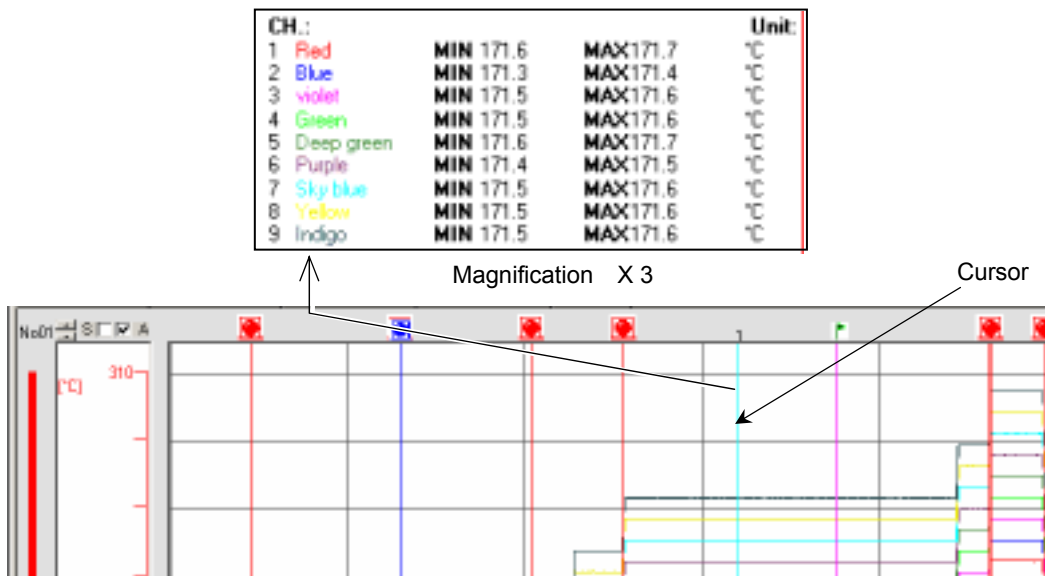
| CH.: | | | | Unit: |
|---|---|---|---|---|
| 1 | Red | MIN 171.6 | MAX171.7 | ℃ |
| 2 | Blue | MIN 171.3 | MAX171.4 | ℃ |
| 3 | violet | MIN 171.5 | MAX171.6 | ℃ |
| 4 | Green | MIN 171.5 | MAX171.6 | ℃ |
| 5 | Deep green | MIN 171.6 | MAX171.7 | ℃ |
| 6 | Purple | MIN 171.4 | MAX171.5 | ℃ |
| 7 | Sky blue | MIN 171.5 | MAX171.6 | ℃ |
| 8 | Yellow | MIN 171.5 | MAX171.6 | ℃ |
| 9 | Indigo | MIN 171.5 | MAX171.6 | ℃ |

Magnification X 3

Cursor

No01 S A

310

[℃]

1